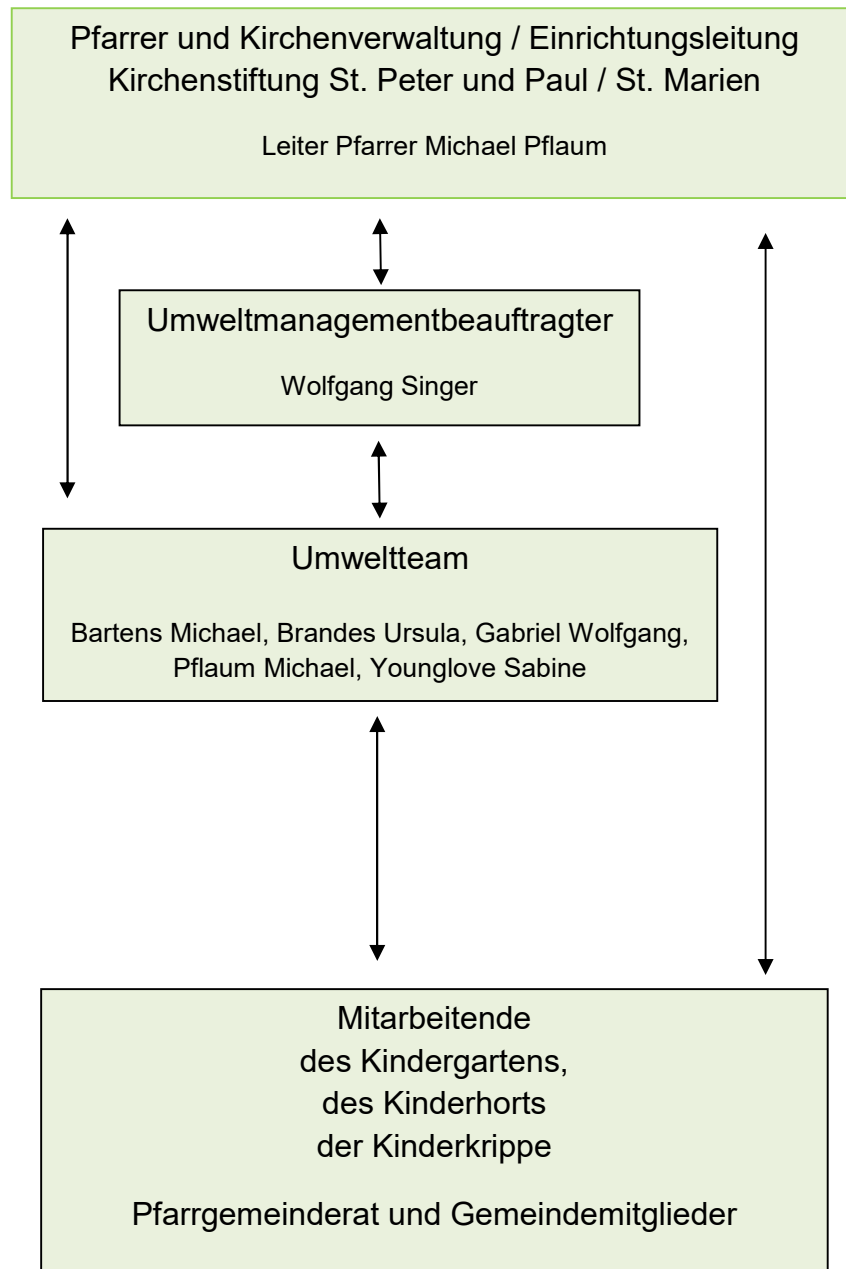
Pfarrer und Kirchenverwaltung / Einrichtungsleitung
Kirchenstiftung St. Peter und Paul / St. Marien

Leiter Pfarrer Michael Pflaum

Umweltmanagementbeauftragter

Wolfgang Singer

Umweltteam

Bartens Michael, Brandes Ursula, Gabriel Wolfgang, Pflaum Michael, Younglove Sabine

Mitarbeitende
des Kindergartens,
des Kinderhorts
der Kinderkrippe

Pfarrgemeinderat und Gemeindemitglieder